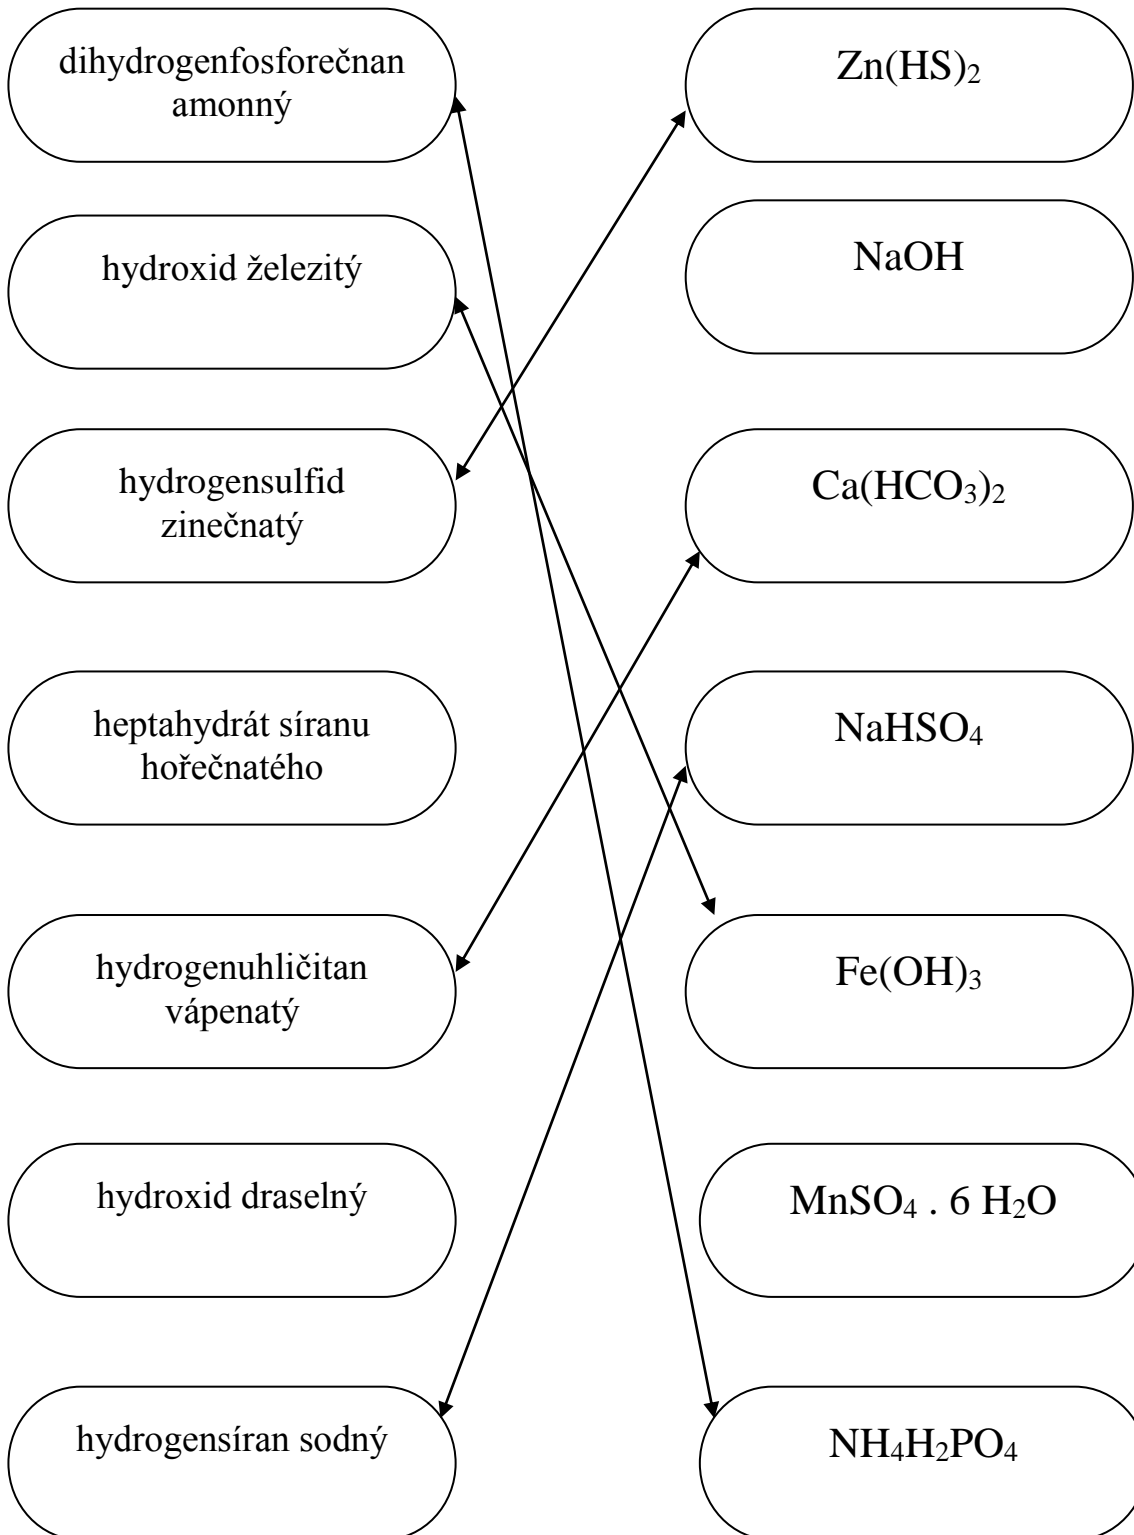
dihydrogenfosforečnan amonný

hydroxid železitý

hydrogensulfid zinečnatý

heptahydrát síranu hořečnatého

hydrogenuhličitan vápenatý

hydroxid draselný

hydrogensíran sodný

$Zn(HS)_2$

$NaOH$

$Ca(HCO_3)_2$

$NaHSO_4$

$Fe(OH)_3$

$MnSO_4 . 6 H_2O$

$NH_4H_2PO_4$